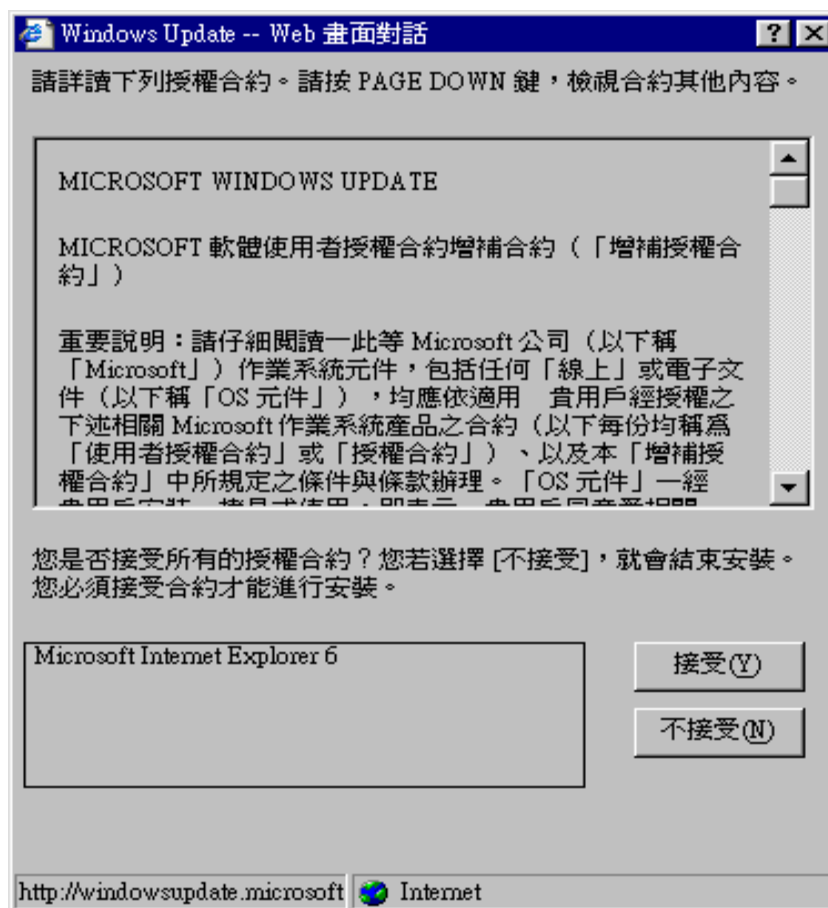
Windows Update -- Web 畫面對話

?

請詳讀下列授權合約。請按 PAGE DOWN 鍵，檢視合約其他內容。

MICROSOFT WINDOWS UPDATE

MICROSOFT 軟體使用者授權合約增補合約（「增補授權合約」）

重要說明：請仔細閱讀一此等 Microsoft 公司（以下稱「Microsoft」）作業系統元件，包括任何「線上」或電子文件（以下稱「OS 元件」），均應依適用　貴用戶經授權之下述相關 Microsoft 作業系統產品之合約（以下每份均稱為「使用者授權合約」或「授權合約」）、以及本「增補授權合約」中所規定之條件與條款辦理。「OS 元件」一經 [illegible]

您是否接受所有的授權合約？您若選擇 [不接受]，就會結束安裝。您必須接受合約才能進行安裝。

Microsoft Internet Explorer 6

接受(Y)

不接受(N)

http://windowsupdate.microsoft

Internet